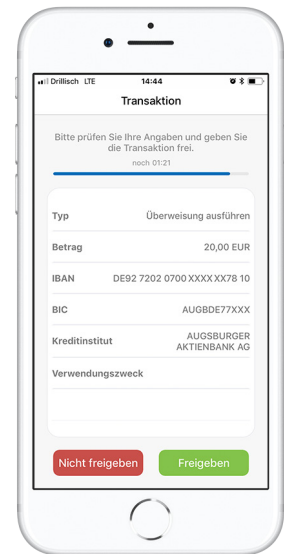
Drillisch LTE 14:44

Transaktion

Bitte prüfen Sie Ihre Angaben und geben Sie die Transaktion frei.

noch 01:21

| | |
|---|---|
| Typ | Überweisung ausführen |
| Betrag | 20,00 EUR |
| IBAN | DE92 7202 0700 XXXX XX78 10 |
| BIC | AUGBDE77XXX |
| Kreditinstitut | AUGSBURGER AKTIENBANK AG |
| Verwendungszweck | |

Nicht freigeben

Freigeben